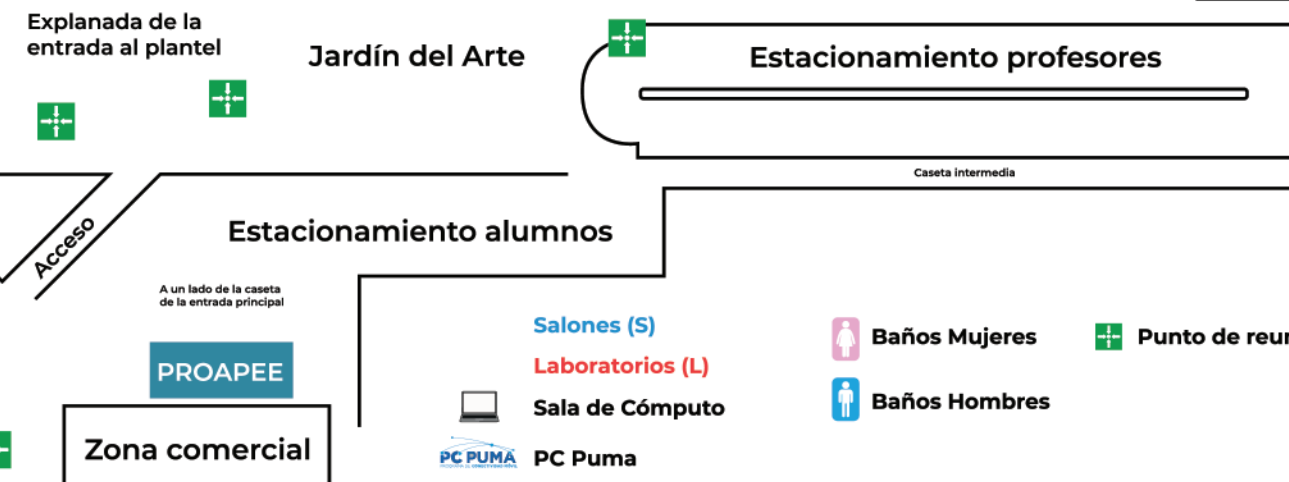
Explanada de la entrada al plantel

Jardín del Arte

Estacionamiento profesores

Caseta intermedia

Acceso

Estacionamiento alumnos

A un lado de la caseta de la entrada principal

PROAPEE

Zona comercial

Salones (S)

Laboratorios (L)

Sala de Cómputo

PC PUMA

PC Puma

Baños Mujeres

Baños Hombres

Punto de reu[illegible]